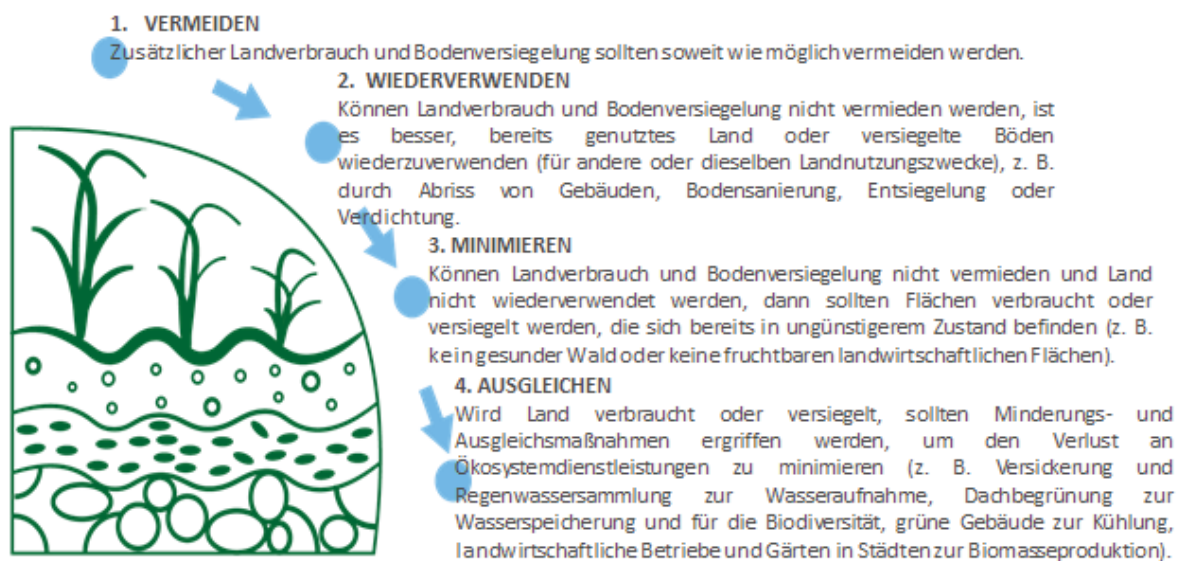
1. VERMEIDEN
Zusätzlicher Landverbrauch und Bodenversiegelung sollten soweit wie möglich vermeiden werden.

2. WIEDERVERWENDEN
Können Landverbrauch und Bodenversiegelung nicht vermieden werden, ist es besser, bereits genutztes Land oder versiegelte Böden wiederzuverwenden (für andere oder dieselben Landnutzungszwecke), z. B. durch Abriss von Gebäuden, Bodensanierung, Entsiegelung oder Verdichtung.

3. MINIMIEREN
Können Landverbrauch und Bodenversiegelung nicht vermieden und Land nicht wiederverwendet werden, dann sollten Flächen verbraucht oder versiegelt werden, die sich bereits in ungünstigerem Zustand befinden (z. B. kein gesunder Wald oder keine fruchtbaren landwirtschaftlichen Flächen).

4. AUSGLEICHEN
Wird Land verbraucht oder versiegelt, sollten Minderungs- und Ausgleichsmaßnahmen ergriffen werden, um den Verlust an Ökosystemdienstleistungen zu minimieren (z. B. Versickerung und Regenwassersammlung zur Wasseraufnahme, Dachbegrünung zur Wasserspeicherung und für die Biodiversität, grüne Gebäude zur Kühlung, landwirtschaftliche Betriebe und Gärten in Städten zur Biomasseproduktion).